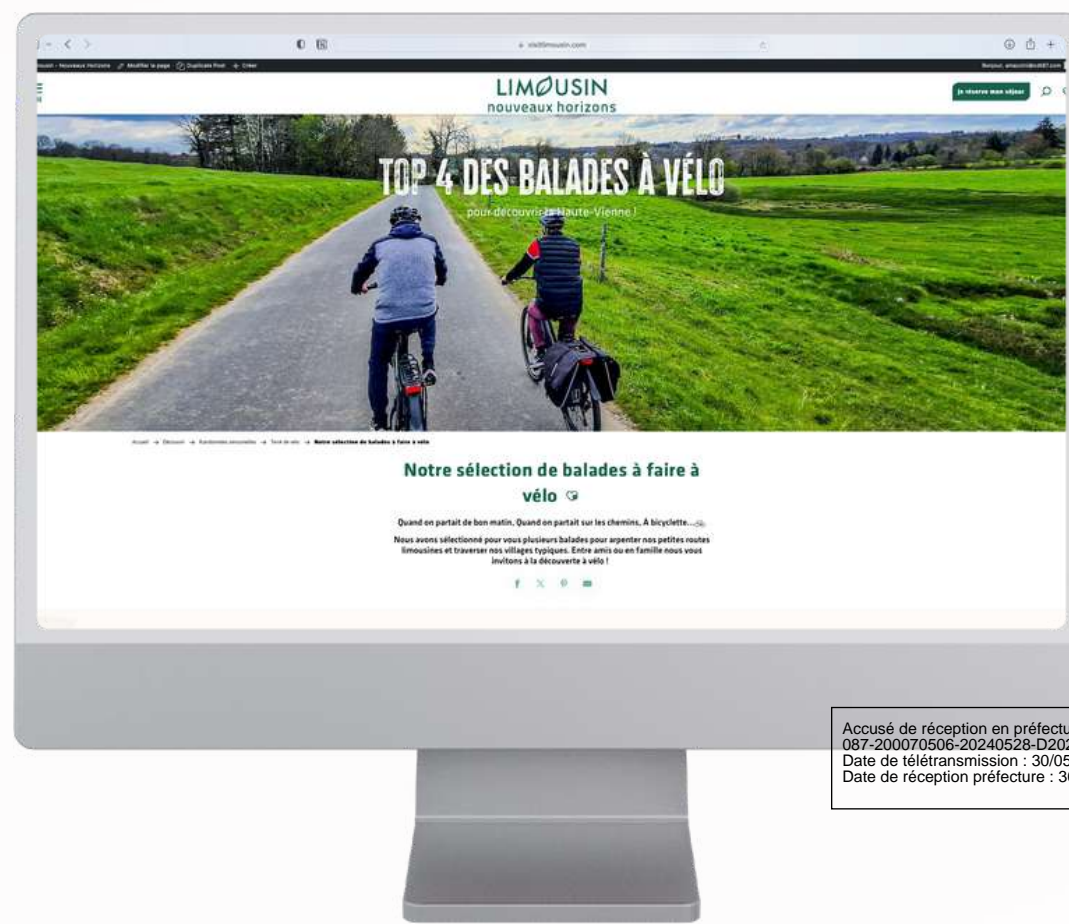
visitlimousin.com

Limousin - Nouveaux Horizons  Modifier la page  Duplicate Post  + Créer

Bonjour, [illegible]

LIMOUSIN
nouveaux horizons

Je réserve mon séjour

TOP 4 DES BALADES À VÉLO
pour découvrir la Haute-Vienne !

Accueil → Découvrir → Randonnées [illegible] → Tout à vélo → Notre sélection de balades à faire à vélo

Notre sélection de balades à faire à vélo

Quand on partait de bon matin, Quand on partait sur les chemins, À bicyclette...

Nous avons sélectionné pour vous plusieurs balades pour arpenter nos petites routes limousines et traverser nos villages typiques. Entre amis ou en famille nous vous invitons à la découverte à vélo !

Accusé de réception en préfectu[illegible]
087-200070506-20240528-D202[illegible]
Date de télétransmission : 30/05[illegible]
Date de réception préfecture : 3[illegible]